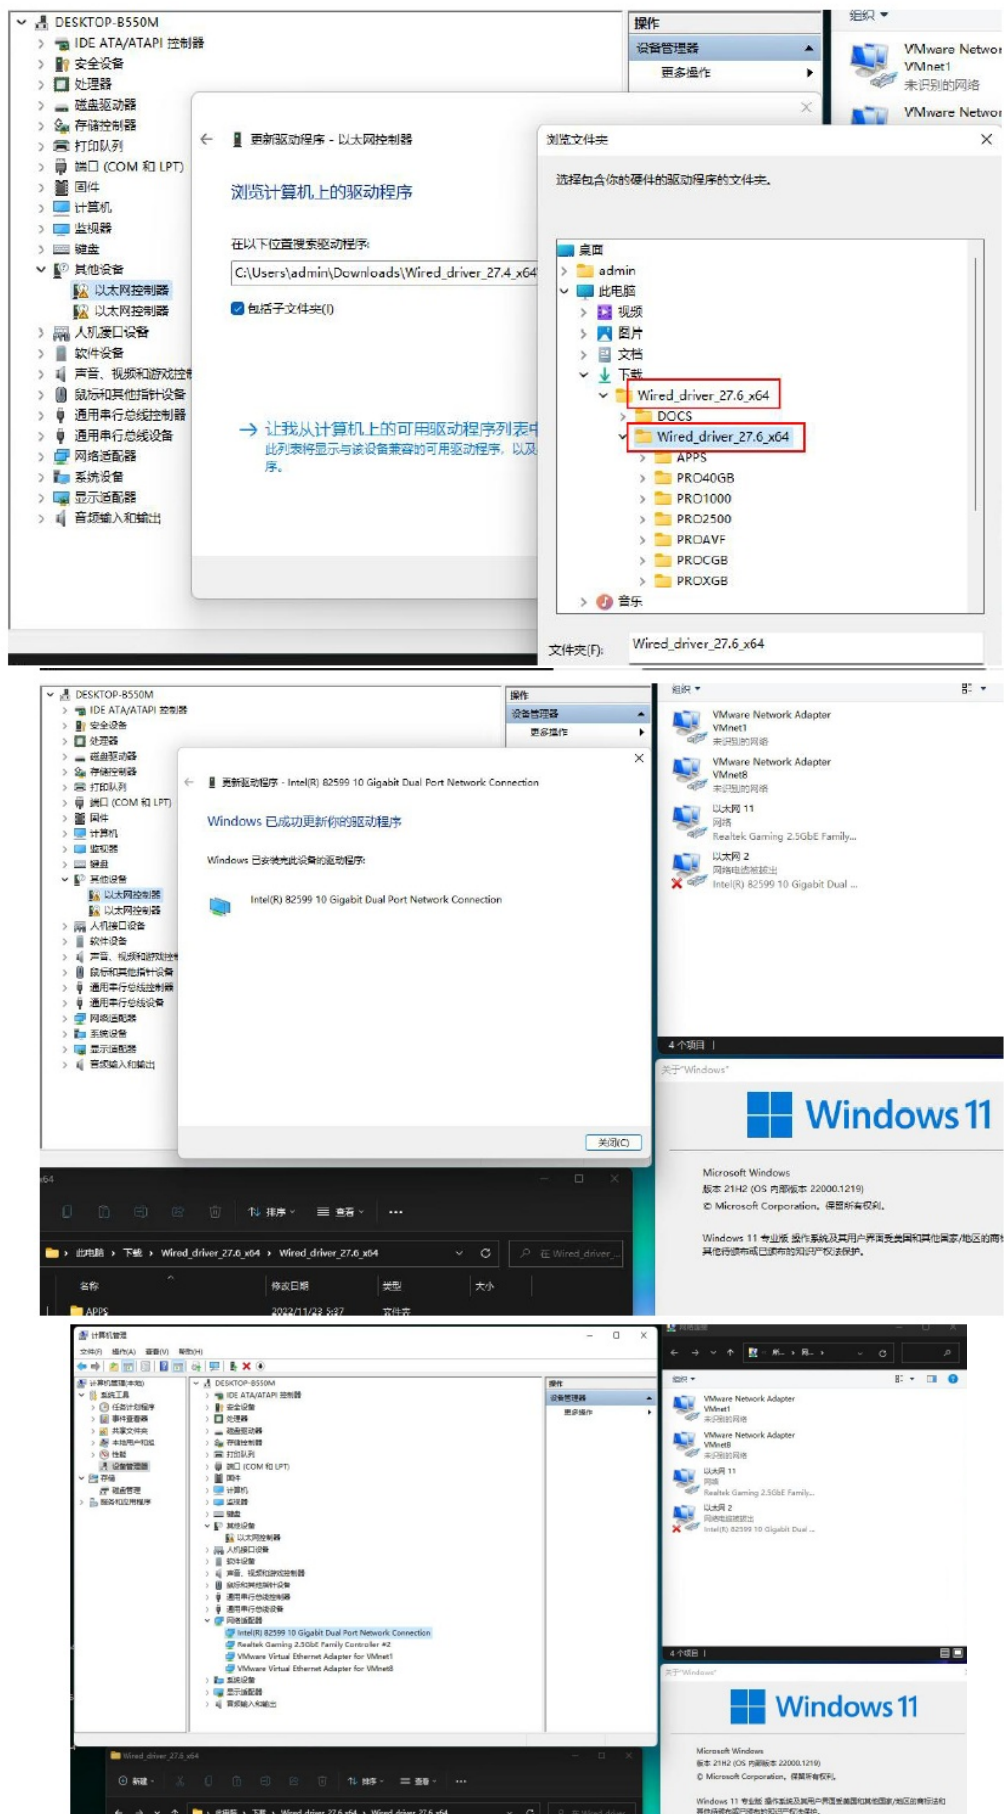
DESKTOP-B550M
IDE ATA/ATAPI 控制器
安全设备
处理器
磁盘驱动器
存储控制器
打印队列
端口 (COM 和 LPT)
固件
计算机
监视器
键盘
其他设备
以太网控制器
以太网控制器
人机接口设备
软件设备
声音、视频和游戏控制
鼠标和其他指针设备
通用串行总线控制器
通用串行总线设备
网络适配器
系统设备
显示适配器
音频输入和输出

操作
设备管理器
更多操作

组织
VMware Networ
VMnet1
未识别的网络
VMware Networ

更新驱动程序 - 以太网控制器
浏览计算机上的驱动程序
在以下位置搜索驱动程序:
C:\Users\admin\Downloads\Wired_driver_27.4_x64
包括子文件夹(I)
→ 让我从计算机上的可用驱动程序列表中
此列表将显示与该设备兼容的可用驱动程序，以及
序。

浏览文件夹
选择包含你的硬件的驱动程序的文件夹。
桌面
admin
此电脑
视频
图片
文档
下载
Wired_driver_27.6_x64
DOCS
Wired_driver_27.6_x64
APPS
PRO40GB
PRO1000
PRO2500
PROAVF
PROCGB
PROXGB
音乐
文件夹(F): Wired_driver_27.6_x64

DESKTOP-B550M
IDE ATA/ATAPI 控制器
安全设备
处理器
磁盘驱动器
存储控制器
打印队列
端口 (COM 和 LPT)
固件
计算机
监视器
键盘
其他设备
以太网控制器
以太网控制器
人机接口设备
软件设备
声音、视频和游戏控制
鼠标和其他指针设备
通用串行总线控制器
通用串行总线设备
网络适配器
系统设备
显示适配器
音频输入和输出

操作
设备管理器
更多操作

更新驱动程序 - Intel(R) 82599 10 Gigabit Dual Port Network Connection
Windows 已成功更新你的驱动程序
Windows 已安装完此设备的驱动程序:
Intel(R) 82599 10 Gigabit Dual Port Network Connection
关闭(C)

组织
VMware Network Adapter
VMnet1
未识别的网络
VMware Network Adapter
VMnet8
未识别的网络
以太网 11
网络
Realtek Gaming 2.5GbE Family...
以太网 2
网络电缆被拔出
Intel(R) 82599 10 Gigabit Dual ...
4 个项目
关于"Windows"
Windows 11
Microsoft Windows
版本 21H2 (OS 内部版本 22000.1219)
© Microsoft Corporation。保留所有权利。
Windows 11 专业版 操作系统及其用户界面受美国和其他国家/地区的商标和其他待颁布或已颁布的知识产权法保护。

x64
排序
查看
此电脑 › 下载 › Wired_driver_27.6_x64 › Wired_driver_27.6_x64
在 Wired_driver_
名称
修改日期
类型
大小
APPS
2022/11/23 5:37
文件夹

计算机管理
文件(F) 操作(A) 查看(V) 帮助(H)
计算机管理(本地)
系统工具
任务计划程序
事件查看器
共享文件夹
本地用户和组
性能
设备管理器
存储
磁盘管理
服务和应用程序
DESKTOP-B550M
IDE ATA/ATAPI 控制器
安全设备
处理器
磁盘驱动器
存储控制器
打印队列
端口 (COM 和 LPT)
固件
计算机
监视器
键盘
其他设备
以太网控制器
人机接口设备
软件设备
声音、视频和游戏控制器
鼠标和其他指针设备
通用串行总线控制器
通用串行总线设备
网络适配器
Intel(R) 82599 10 Gigabit Dual Port Network Connection
Realtek Gaming 2.5GbE Family Controller #2
VMware Virtual Ethernet Adapter for VMnet1
VMware Virtual Ethernet Adapter for VMnet8
系统设备
显示适配器
音频输入和输出
操作
设备管理器
更多操作

组织
VMware Network Adapter
VMnet1
未识别的网络
VMware Network Adapter
VMnet8
未识别的网络
以太网 11
网络
Realtek Gaming 2.5GbE Family...
以太网 2
网络电缆被拔出
Intel(R) 82599 10 Gigabit Dual ...
4 个项目
关于"Windows"
Windows 11
Microsoft Windows
版本 21H2 (OS 内部版本 22000.1219)
© Microsoft Corporation。保留所有权利。
Windows 11 专业版 操作系统及其用户界面受美国和其他国家/地区的商标和其他待颁布或已颁布的知识产权法保护。

Wired_driver_27.6_x64
新建
排序
查看
下载 › Wired_driver_27.6_x64 › Wired_driver_27.6_x64